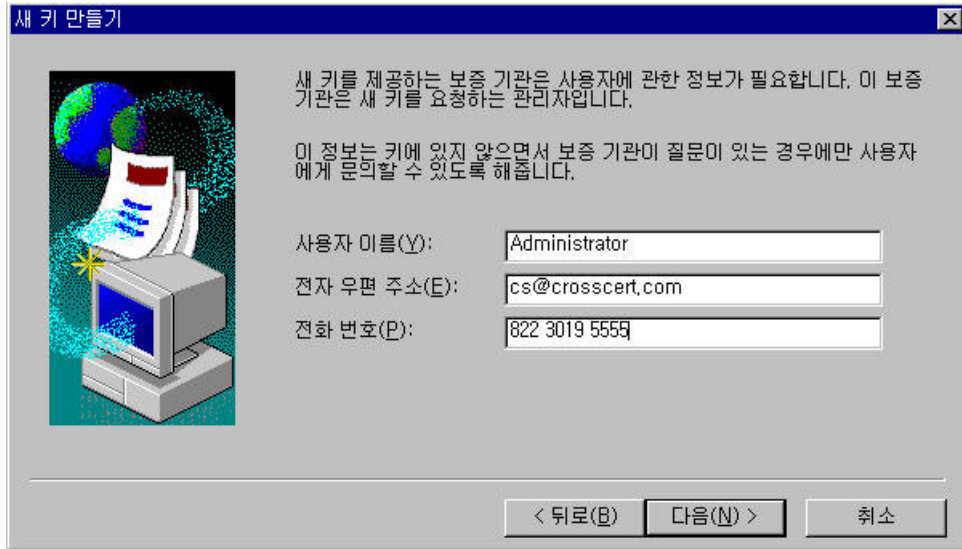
새 키 만들기

새 키를 제공하는 보증 기관은 사용자에 관한 정보가 필요합니다. 이 보증 기관은 새 키를 요청하는 관리자입니다.

이 정보는 키에 있지 않으면서 보증 기관이 질문이 있는 경우에만 사용자에게 문의할 수 있도록 해줍니다.

사용자 이름(Y): Administrator

전자 우편 주소(E): cs@crosscert.com

전화 번호(P): 822 3019 5555

< 뒤로(B)

다음(N) >

취소